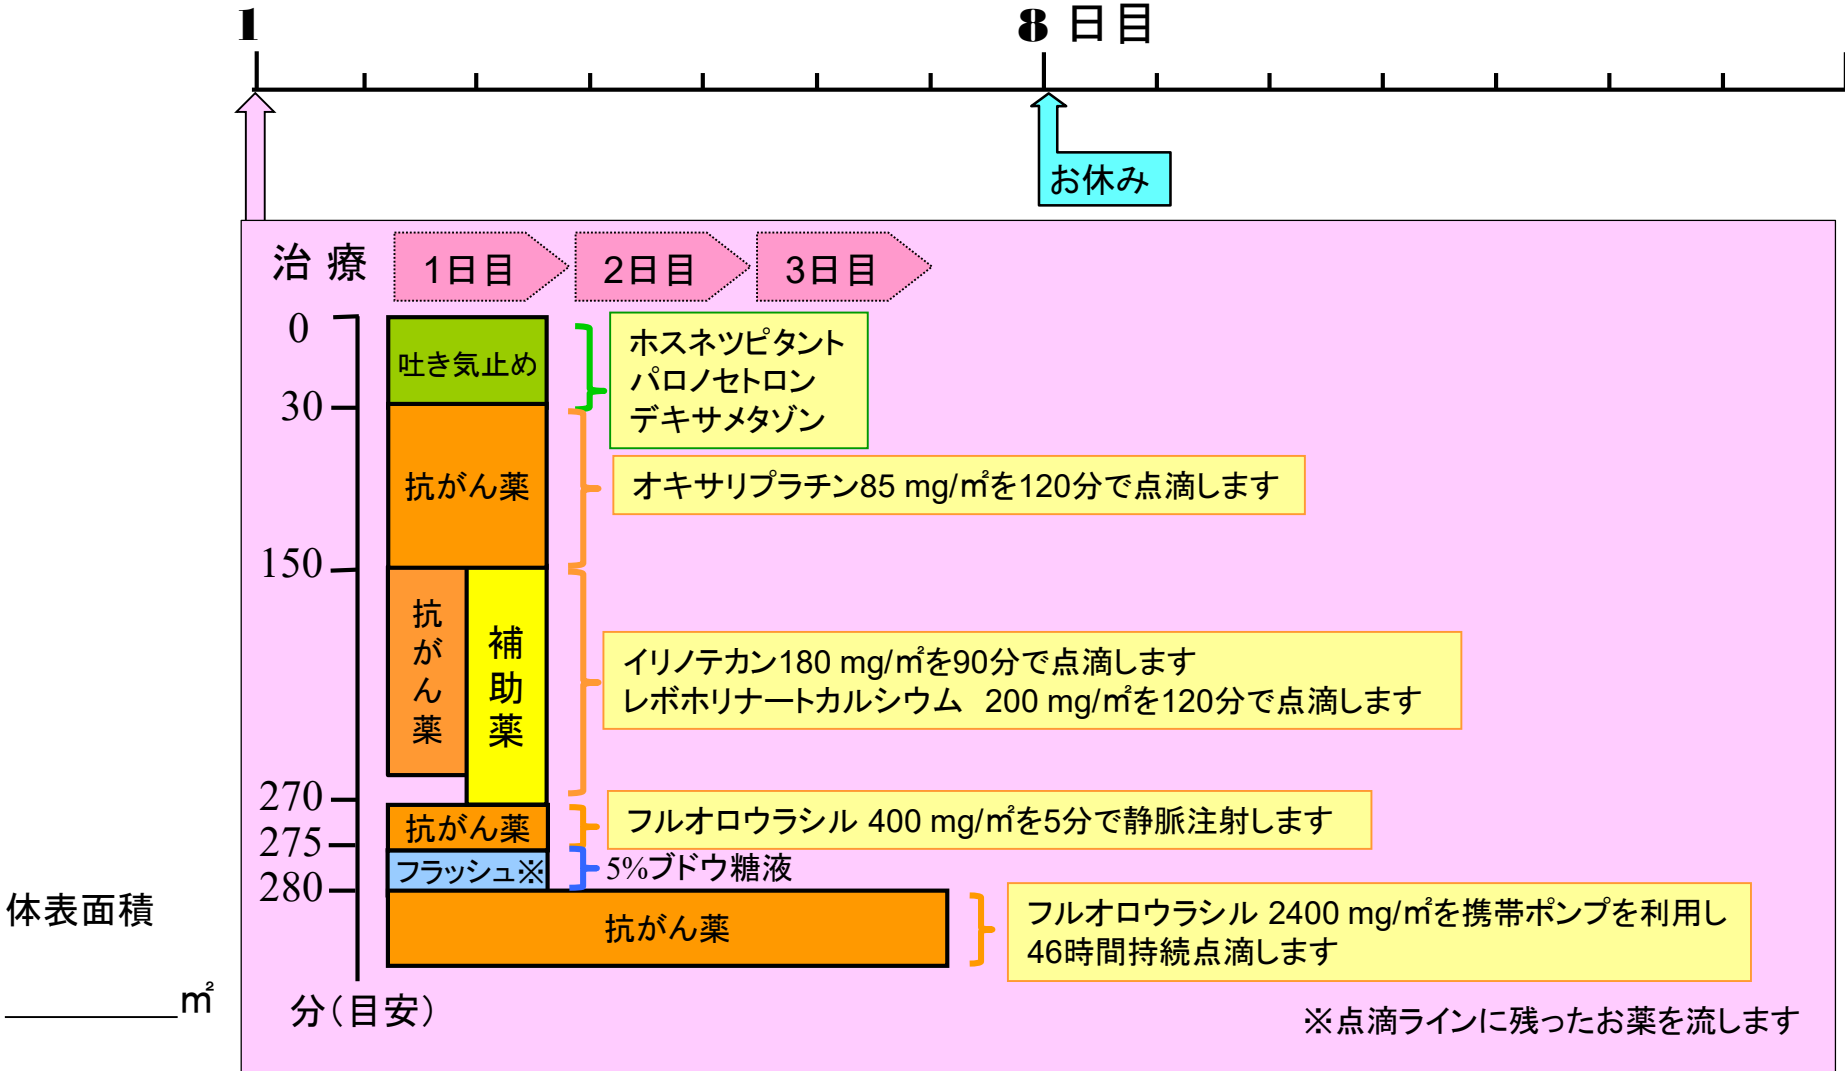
1

8 日目

お休み

治 療

1日目

2日目

3日目

0

30

150

270

275

280

分（目安）

吐き気止め

ホスネツピタント
パロノセトロン
デキサメタゾン

抗がん薬

オキサリプラチン85 mg/㎡を120分で点滴します

抗がん薬

補助薬

イリノテカン180 mg/㎡を90分で点滴します
レボホリナートカルシウム　200 mg/㎡を120分で点滴します

抗がん薬

フルオロウラシル 400 mg/㎡を5分で静脈注射します

フラッシュ※

5%ブドウ糖液

抗がん薬

フルオロウラシル 2400 mg/㎡を携帯ポンプを利用し46時間持続点滴します

体表面積

________㎡

※点滴ラインに残ったお薬を流します